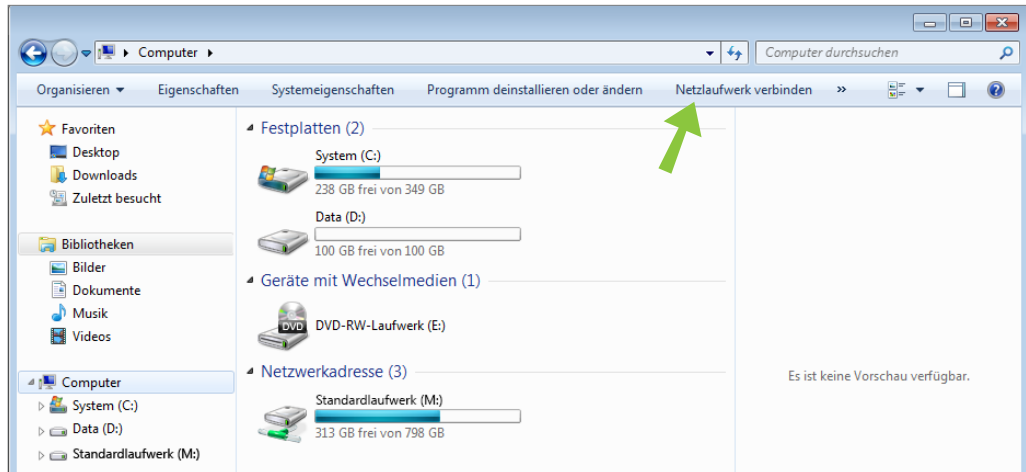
Computer ▸

Computer durchsuchen

Organisieren ▾ Eigenschaften Systemeigenschaften Programm deinstallieren oder ändern Netzlaufwerk verbinden »

Favoriten
Desktop
Downloads
Zuletzt besucht

Bibliotheken
Bilder
Dokumente
Musik
Videos

Computer
System (C:)
Data (D:)
Standardlaufwerk (M:)

Festplatten (2)

System (C:)
238 GB frei von 349 GB

Data (D:)
100 GB frei von 100 GB

Geräte mit Wechselmedien (1)

DVD
DVD-RW-Laufwerk (E:)

Netzwerkadresse (3)

Standardlaufwerk (M:)
313 GB frei von 798 GB

Es ist keine Vorschau verfügbar.